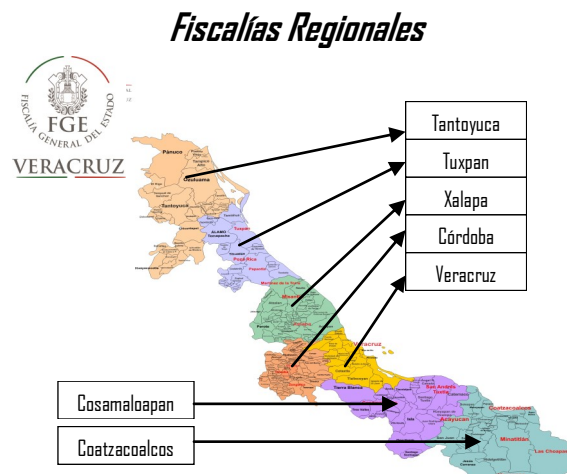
Fiscalías Regionales

FGE
FISCALÍA GENERAL DEL ESTADO
VERACRUZ

Tantoyuca

Tuxpan

Xalapa

Córdoba

Veracruz

Cosamaloapan

Coatzacoalcos

Pánuco

Tantoyuca

Tuxpan

Poza Rica

Papantla

Xalapa

Veracruz

Coatzacoalcos

Minatitlán

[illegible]